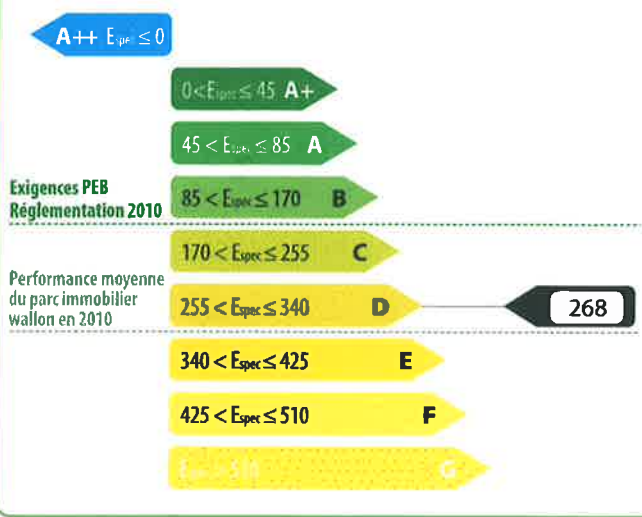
A++ $E_{spec} \leq 0$

$0 < E_{spec} \leq 45$ A+

$45 < E_{spec} \leq 85$ A

Exigences PEB Réglementation 2010

$85 < E_{spec} \leq 170$ B

$170 < E_{spec} \leq 255$ C

Performance moyenne du parc immobilier wallon en 2010

$255 < E_{spec} \leq 340$ D

268

$340 < E_{spec} \leq 425$ E

$425 < E_{spec} \leq 510$ F

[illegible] G